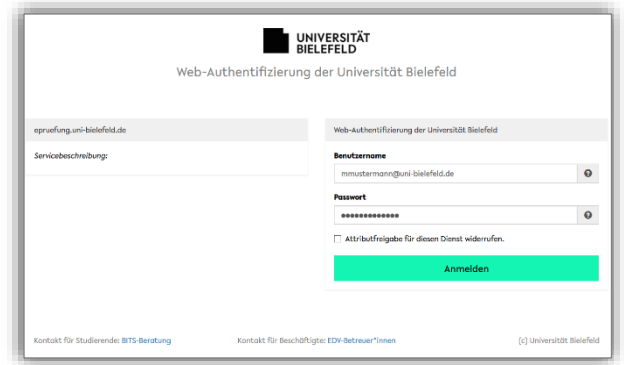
UNIVERSITÄT BIELEFELD

Web-Authentifizierung der Universität Bielefeld

epruefung.uni-bielefeld.de

Servicebeschreibung:

Web-Authentifizierung der Universität Bielefeld

Benutzername

mmustermann@uni-bielefeld.de

Passwort

•••••••••••••

Attributfreigabe für diesen Dienst widerrufen.

Anmelden

Kontakt für Studierende: BITS-Beratung

Kontakt für Beschäftigte: EDV-Betreuer*innen

(c) Universität Bielefeld